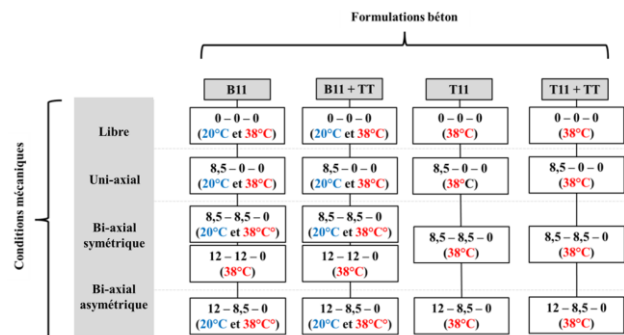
Formulations béton

Conditions mécaniques

| | B11 | B11 + TT | T11 | T11 + TT |
|---|---|---|---|---|
| Libre | 0 – 0 – 0 (20°C et 38°C) | 0 – 0 – 0 (20°C et 38°C) | 0 – 0 – 0 (38°C) | 0 – 0 – 0 (38°C) |
| Uni-axial | 8,5 – 0 – 0 (20°C et 38°C) | 8,5 – 0 – 0 (20°C et 38°C) | 8,5 – 0 – 0 (38°C) | 8,5 – 0 – 0 (38°C) |
| Bi-axial symétrique | 8,5 – 8,5 – 0 (20°C et 38°C) | 8,5 – 8,5 – 0 (20°C et 38°C) | 8,5 – 8,5 – 0 (38°C) | 8,5 – 8,5 – 0 (38°C) |
| | 12 – 12 – 0 (38°C) | 12 – 12 – 0 (38°C) | | |
| Bi-axial asymétrique | 12 – 8,5 – 0 (20°C et 38°C) | 12 – 8,5 – 0 (20°C et 38°C) | 12 – 8,5 – 0 (38°C) | 12 – 8,5 – 0 (38°C) |